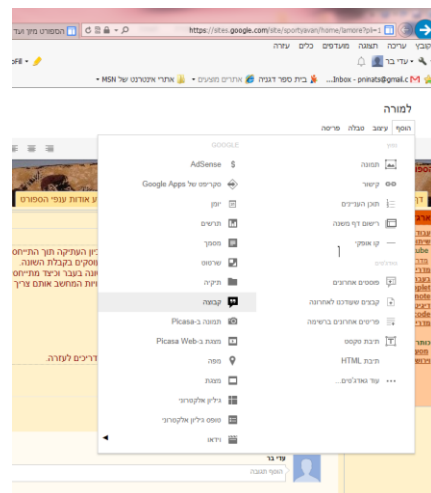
https://sites.google.com/site/sportyavani/home/lamore?pli=1

הספורט מזין ועד

קובץ עריכה תצוגה מועדפים כלים עזרה

עדי בר

Inbox - pninats@gmail.c... בית ספר דגניה אתרים מוצעים אתרי אינטרנט של MSN

למורה

הוסף עיצוב טבלה פריסה

תמונה
קישור
תוכן העניינים
רישום דף משנה
קו אופקי
פוסטים אחרונים
קבצים שעודכנו לאחרונה
פריטים אחרונים ברשימה
תיבת טקסט
תיבת HTML
עוד גאדג'טים...

GOOGLE
AdSense
סקריפט של Google Apps
יומן
תרשים
מסמך
שרטוט
תיקיה
קבוצה
תמונה ב-Picasa
מצגת ב-Picasa Web
מפה
מצגת
גיליון אלקטרוני
טופס גיליון אלקטרוני
וידאו

עדי בר
הוסף תגובה

ע אודות ענפי הספורט

גיון העתיקה תוך התייחס
ומקים בקבלת השונה
ושה בעבר וכיצד מתייחס
יות המחשב אותם צריך

דריכים לעזרה.